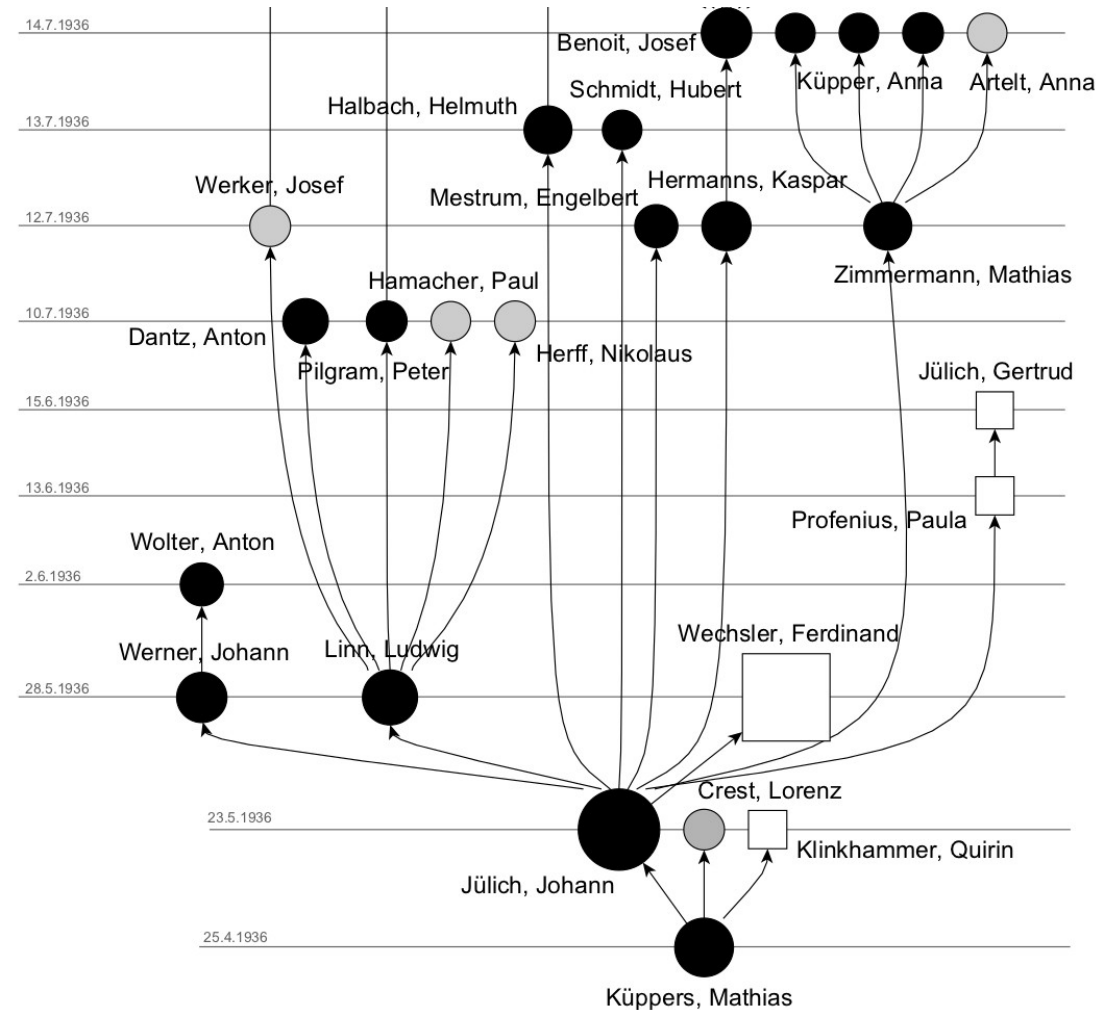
14.7.1936
Benoit, Josef
Küpper, Anna
Artelt, Anna
13.7.1936
Halbach, Helmuth
Schmidt, Hubert
12.7.1936
Werker, Josef
Mestrum, Engelbert
Hermanns, Kaspar
Zimmermann, Mathias
10.7.1936
Hamacher, Paul
Dantz, Anton
Pilgram, Peter
Herff, Nikolaus
15.6.1936
Jülich, Gertrud
13.6.1936
Profenius, Paula
Wolter, Anton
2.6.1936
Werner, Johann
Linn, Ludwig
Wechsler, Ferdinand
28.5.1936
Crest, Lorenz
23.5.1936
Klinkhammer, Quirin
Jülich, Johann
25.4.1936
Küppers, Mathias